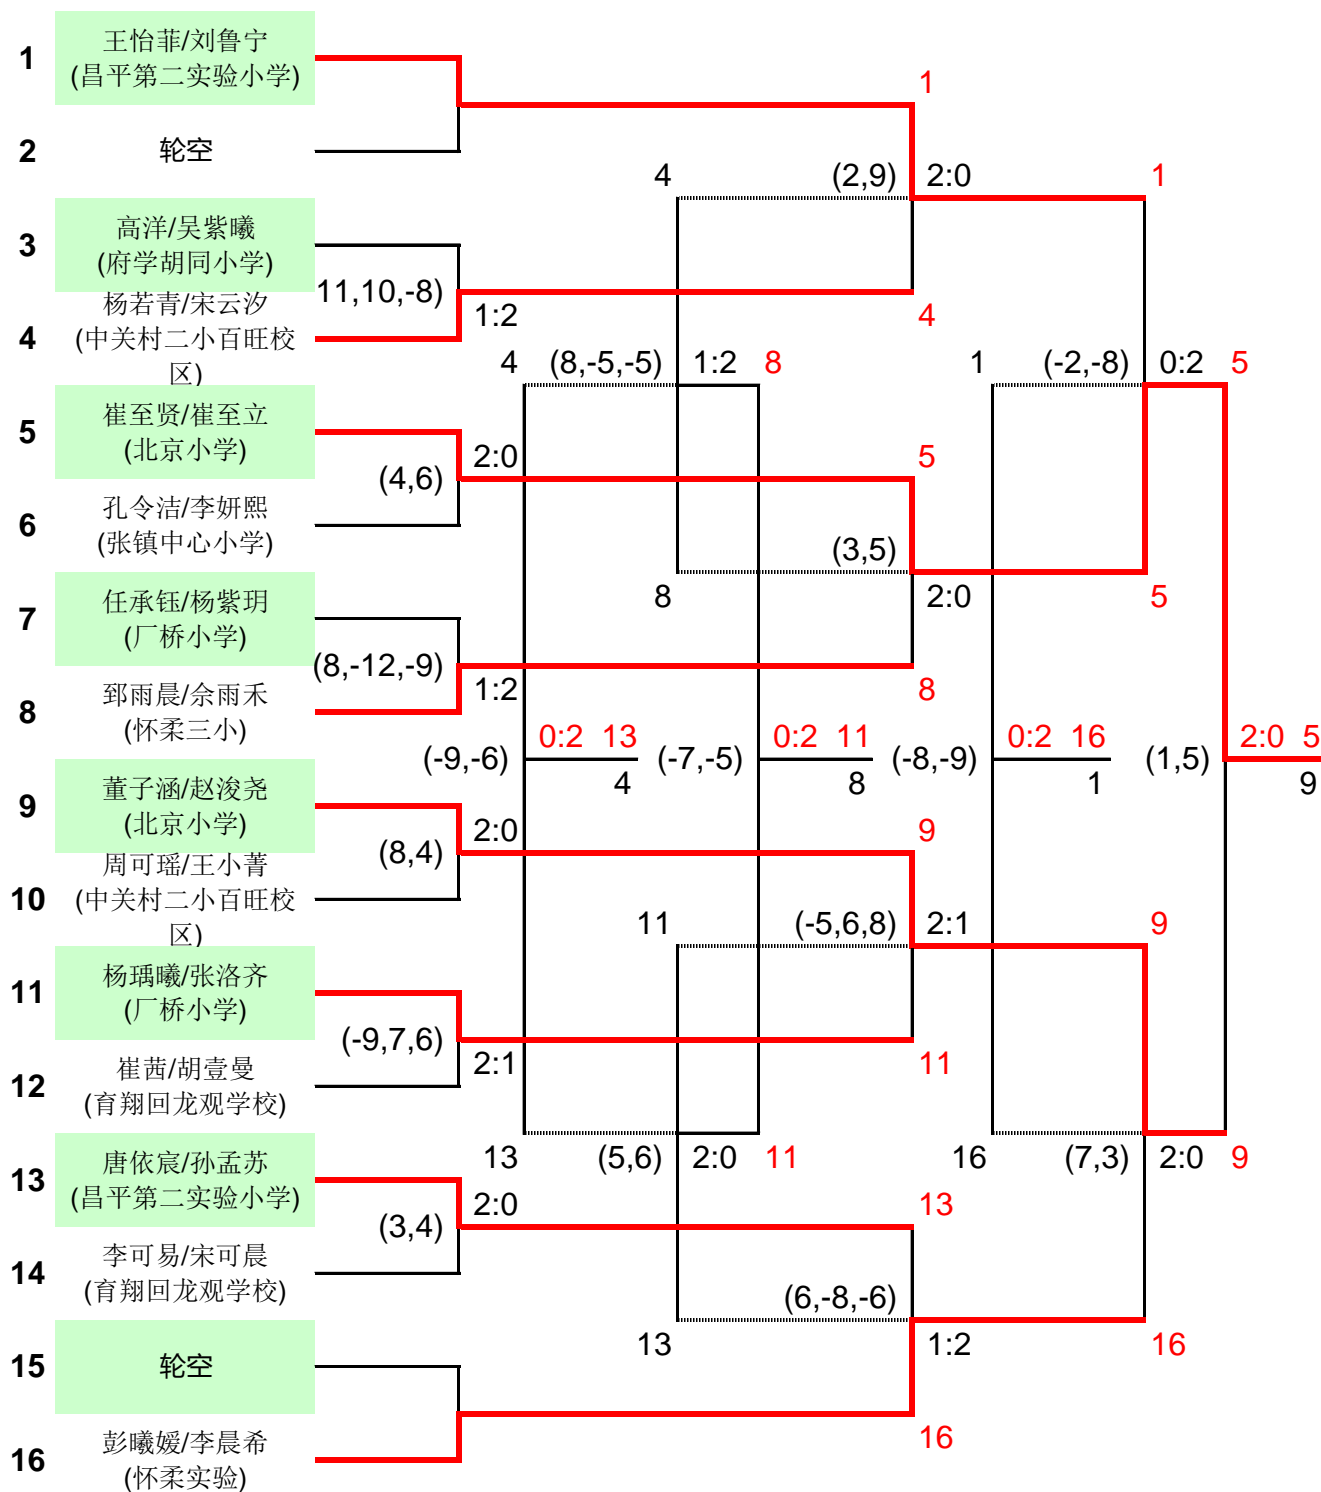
1 王怡菲/刘鲁宁 (昌平第二实验小学)

2 轮空

3 高洋/吴紫曦 (府学胡同小学)

4 杨若青/宋云汐 (中关村二小百旺校区)

5 崔至贤/崔至立 (北京小学)

6 孔令洁/李妍熙 (张镇中心小学)

7 任承钰/杨紫玥 (厂桥小学)

8 郅雨晨/余雨禾 (怀柔三小)

9 董子涵/赵浚尧 (北京小学)

10 周可瑶/王小菁 (中关村二小百旺校区)

11 杨瑀曦/张洛齐 (厂桥小学)

12 崔茜/胡壹曼 (育翔回龙观学校)

13 唐依宸/孙孟苏 (昌平第二实验小学)

14 李可易/宋可晨 (育翔回龙观学校)

15 轮空

16 彭曦媛/李晨希 (怀柔实验)

1
4 (2,9) 2:0 1
11,10,-8) 1:2 4
4 (8,-5,-5) 1:2 8
1 (-2,-8) 0:2 5
2:0 5
(4,6)
(3,5) 2:0 5
8
(8,-12,-9) 1:2 8
(-9,-6) 0:2 13 4
(-7,-5) 0:2 11 8
(-8,-9) 0:2 16 1
(1,5) 2:0 5 9
2:0 9
(8,4)
11 (-5,6,8) 2:1 9
(-9,7,6) 2:1 11
13 (5,6) 2:0 11
16 (7,3) 2:0 9
2:0 13
(3,4)
(6,-8,-6) 1:2 16
13
16